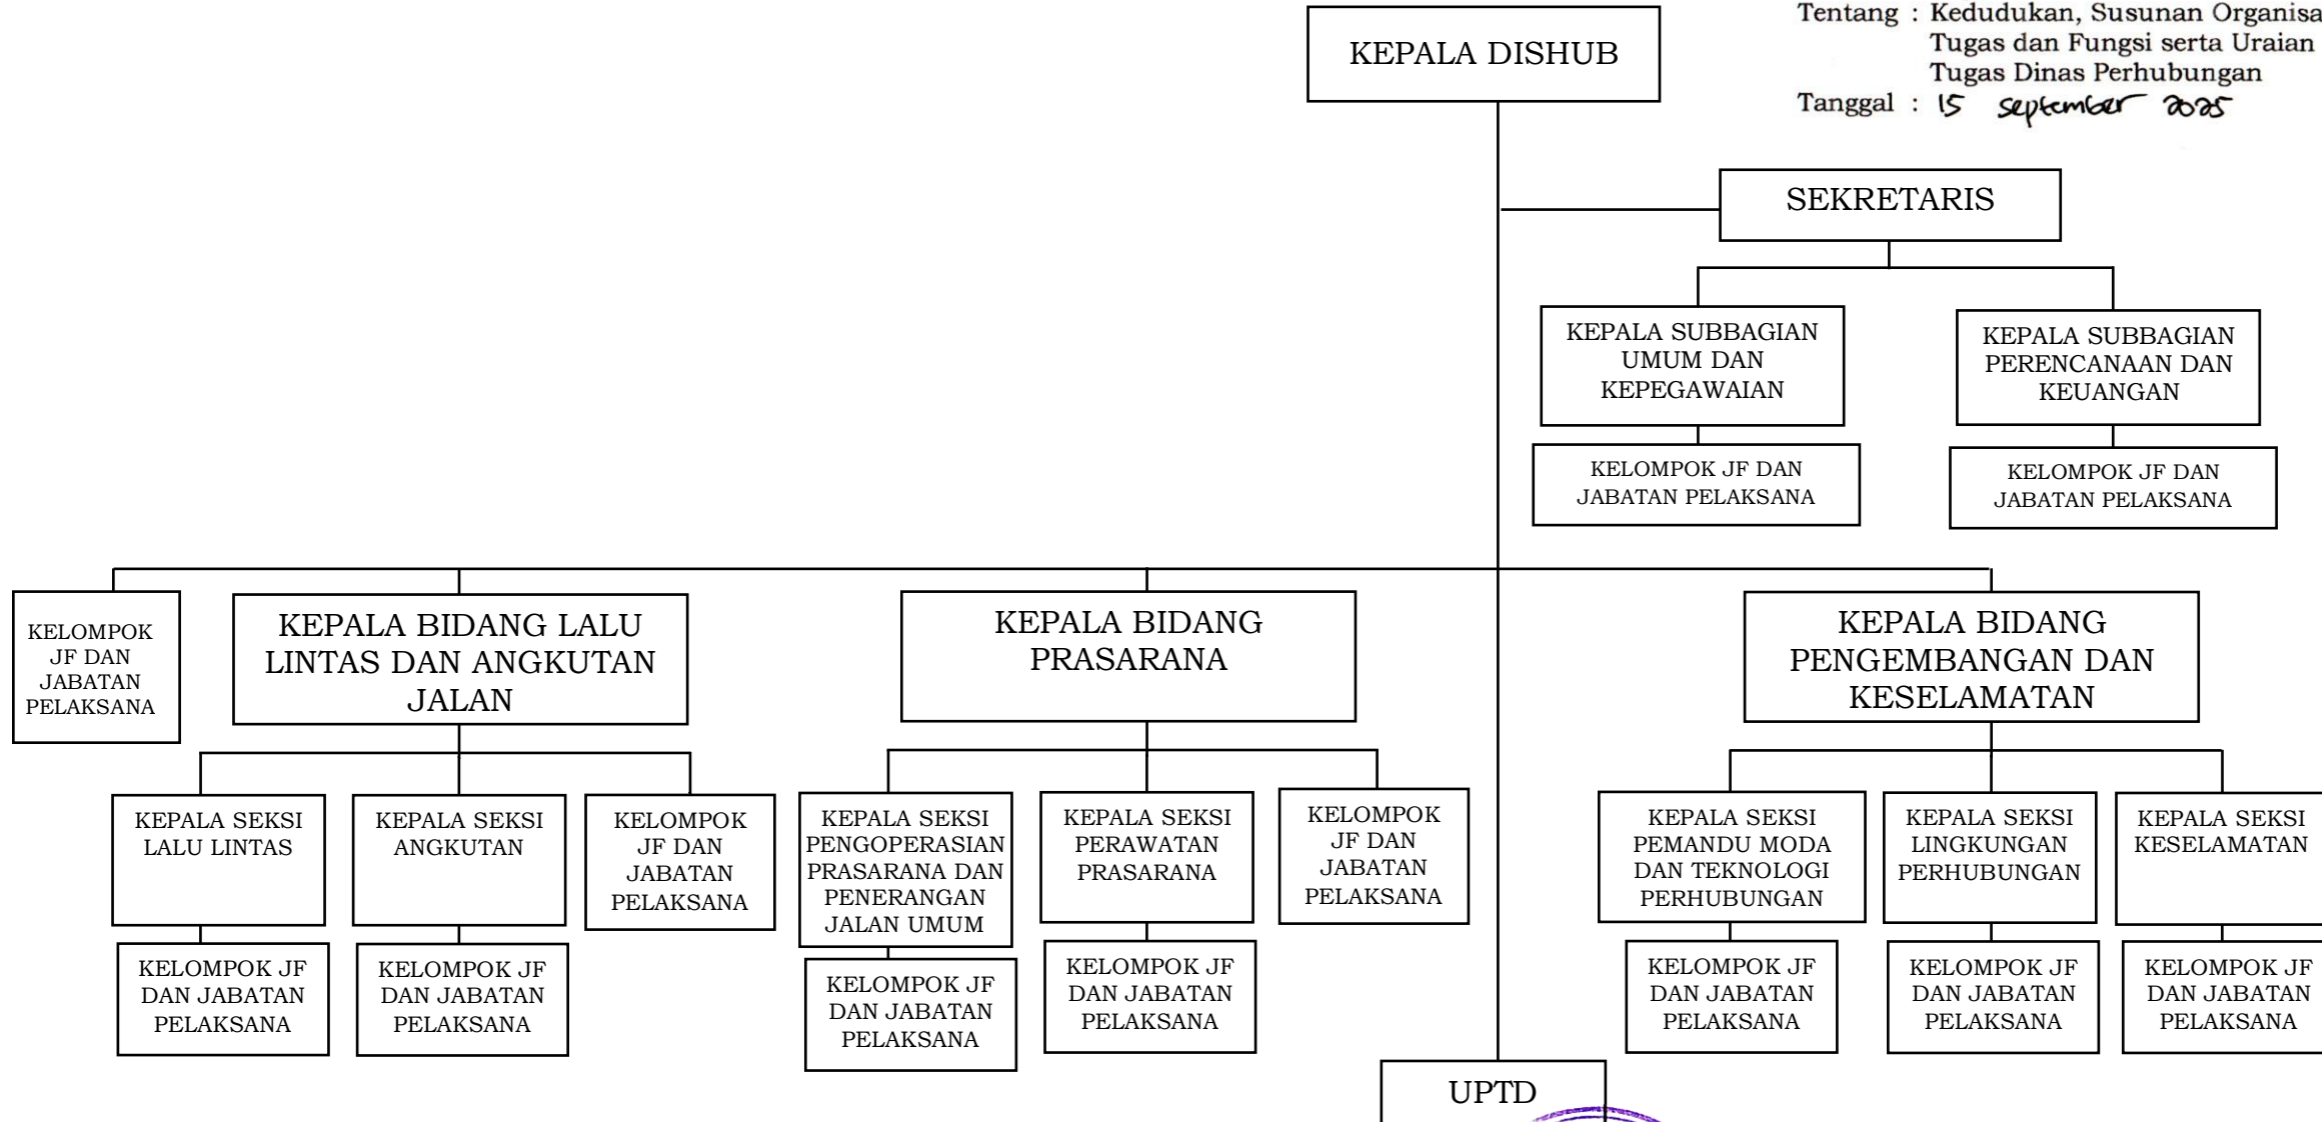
Tentang : Kedudukan, Susunan Organisa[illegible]
Tugas dan Fungsi serta Uraian
Tugas Dinas Perhubungan
Tanggal : 15 september 2025

KEPALA DISHUB

SEKRETARIS

KEPALA SUBBAGIAN UMUM DAN KEPEGAWAIAN

KELOMPOK JF DAN JABATAN PELAKSANA

KEPALA SUBBAGIAN PERENCANAAN DAN KEUANGAN

KELOMPOK JF DAN JABATAN PELAKSANA

KELOMPOK JF DAN JABATAN PELAKSANA

KEPALA BIDANG LALU LINTAS DAN ANGKUTAN JALAN

KEPALA SEKSI LALU LINTAS

KELOMPOK JF DAN JABATAN PELAKSANA

KEPALA SEKSI ANGKUTAN

KELOMPOK JF DAN JABATAN PELAKSANA

KELOMPOK JF DAN JABATAN PELAKSANA

KEPALA BIDANG PRASARANA

KEPALA SEKSI PENGOPERASIAN PRASARANA DAN PENERANGAN JALAN UMUM

KELOMPOK JF DAN JABATAN PELAKSANA

KEPALA SEKSI PERAWATAN PRASARANA

KELOMPOK JF DAN JABATAN PELAKSANA

KELOMPOK JF DAN JABATAN PELAKSANA

KEPALA BIDANG PENGEMBANGAN DAN KESELAMATAN

KEPALA SEKSI PEMANDU MODA DAN TEKNOLOGI PERHUBUNGAN

KELOMPOK JF DAN JABATAN PELAKSANA

KEPALA SEKSI LINGKUNGAN PERHUBUNGAN

KELOMPOK JF DAN JABATAN PELAKSANA

KEPALA SEKSI KESELAMATAN

KELOMPOK JF DAN JABATAN PELAKSANA

UPTD